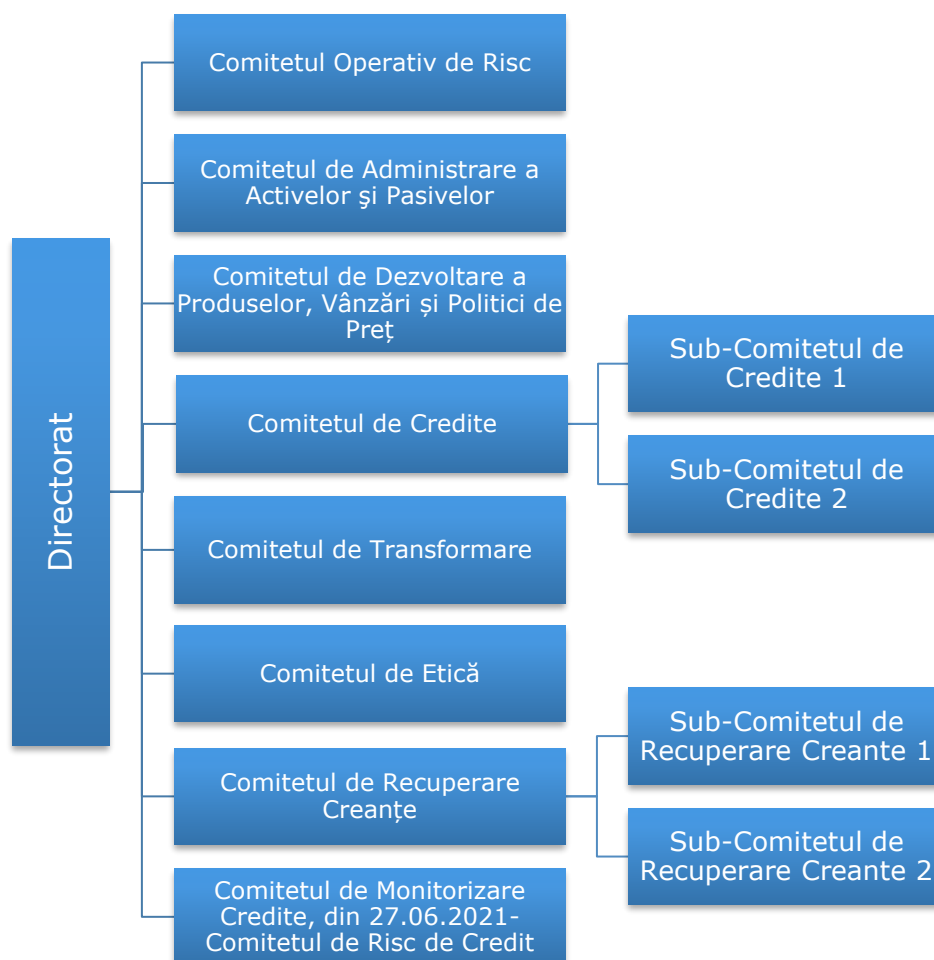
Directorat

Comitetul Operativ de Risc

Comitetul de Administrare a Activelor şi Pasivelor

Comitetul de Dezvoltare a Produselor, Vânzări și Politici de Preț

Comitetul de Credite

Sub-Comitetul de Credite 1

Sub-Comitetul de Credite 2

Comitetul de Transformare

Comitetul de Etică

Comitetul de Recuperare Creanțe

Sub-Comitetul de Recuperare Creante 1

Sub-Comitetul de Recuperare Creante 2

Comitetul de Monitorizare Credite, din 27.06.2021- Comitetul de Risc de Credit